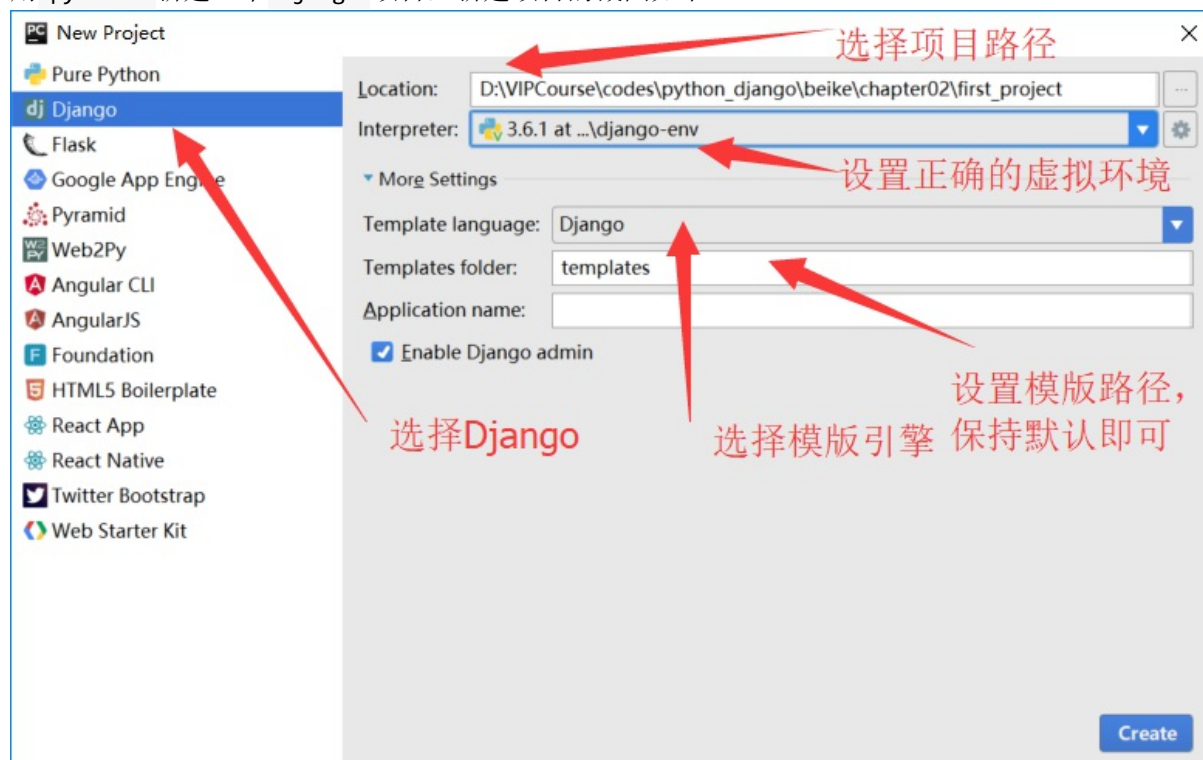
New Project

Pure Python
Django
Flask
Google App Engine
Pyramid
Web2Py
Angular CLI
AngularJS
Foundation
HTML5 Boilerplate
React App
React Native
Twitter Bootstrap
Web Starter Kit

选择项目路径

Location: D:\VIPCourse\codes\python_django\beike\chapter02\first_project

Interpreter: 3.6.1 at ...\django-env

设置正确的虚拟环境

More Settings

Template language: Django

Templates folder: templates

Application name:

Enable Django admin

设置模版路径，保持默认即可

选择Django

选择模版引擎

Create